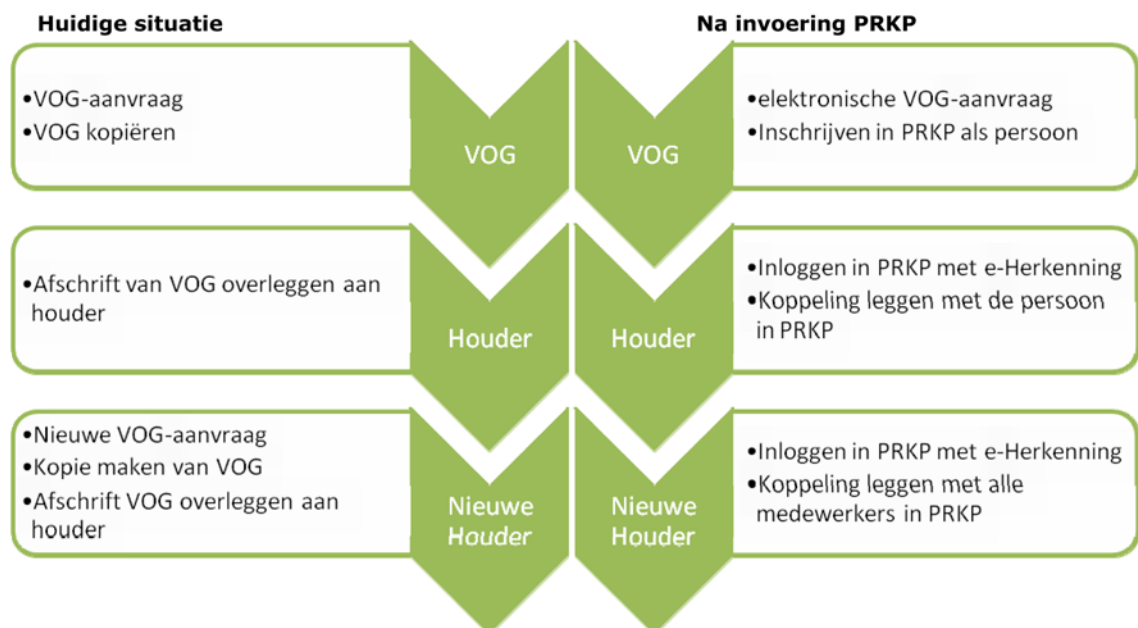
Huidige situatie

•VOG-aanvraag
•VOG kopiëren

VOG

•Afschrift van VOG overleggen aan houder

Houder

•Nieuwe VOG-aanvraag
•Kopie maken van VOG
•Afschrift VOG overleggen aan houder

Nieuwe Houder

Na invoering PRKP

VOG

•elektronische VOG-aanvraag
•Inschrijven in PRKP als persoon

Houder

•Inloggen in PRKP met e-Herkenning
•Koppeling leggen met de persoon in PRKP

Nieuwe Houder

•Inloggen in PRKP met e-Herkenning
•Koppeling leggen met alle medewerkers in PRKP